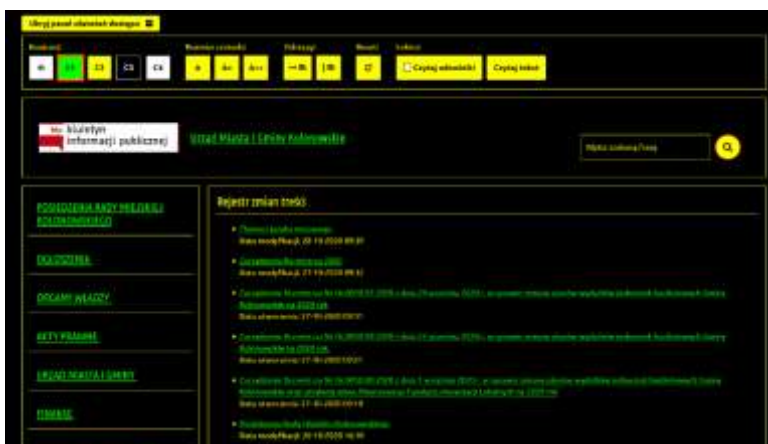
Ukryj panel ułatwień dostępu

Kontrast:
C1 C2 C3 C4 C5

Rozmiar czcionki:
A A+ A++

Odstępy:

Reset:

Lektor:
Czytaj zaznaczone Czytaj tekst

biuletyn informacji publicznej

Urząd Miasta i Gminy Kołobrzeskie

Wpisz szukaną frazę

POSIEDZENIA RADY MIEJSKIEJ KOŁOBRZESKIEGO

OGŁOSZENIA

ORGANY WŁADZY

AKTY PRAWNE

URZĄD MIASTA I GMINY

FINANSE

Rejestr zmian treści

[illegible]
Data modyfikacji: 20-10-2020 09:31

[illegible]
Data modyfikacji: 27-10-2020 09:32

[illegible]
Data utworzenia: 27-10-2020 09:31

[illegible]
Data utworzenia: 27-10-2020 09:31

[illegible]
Data utworzenia: 27-10-2020 09:19

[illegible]
Data modyfikacji: 20-10-2020 16:30